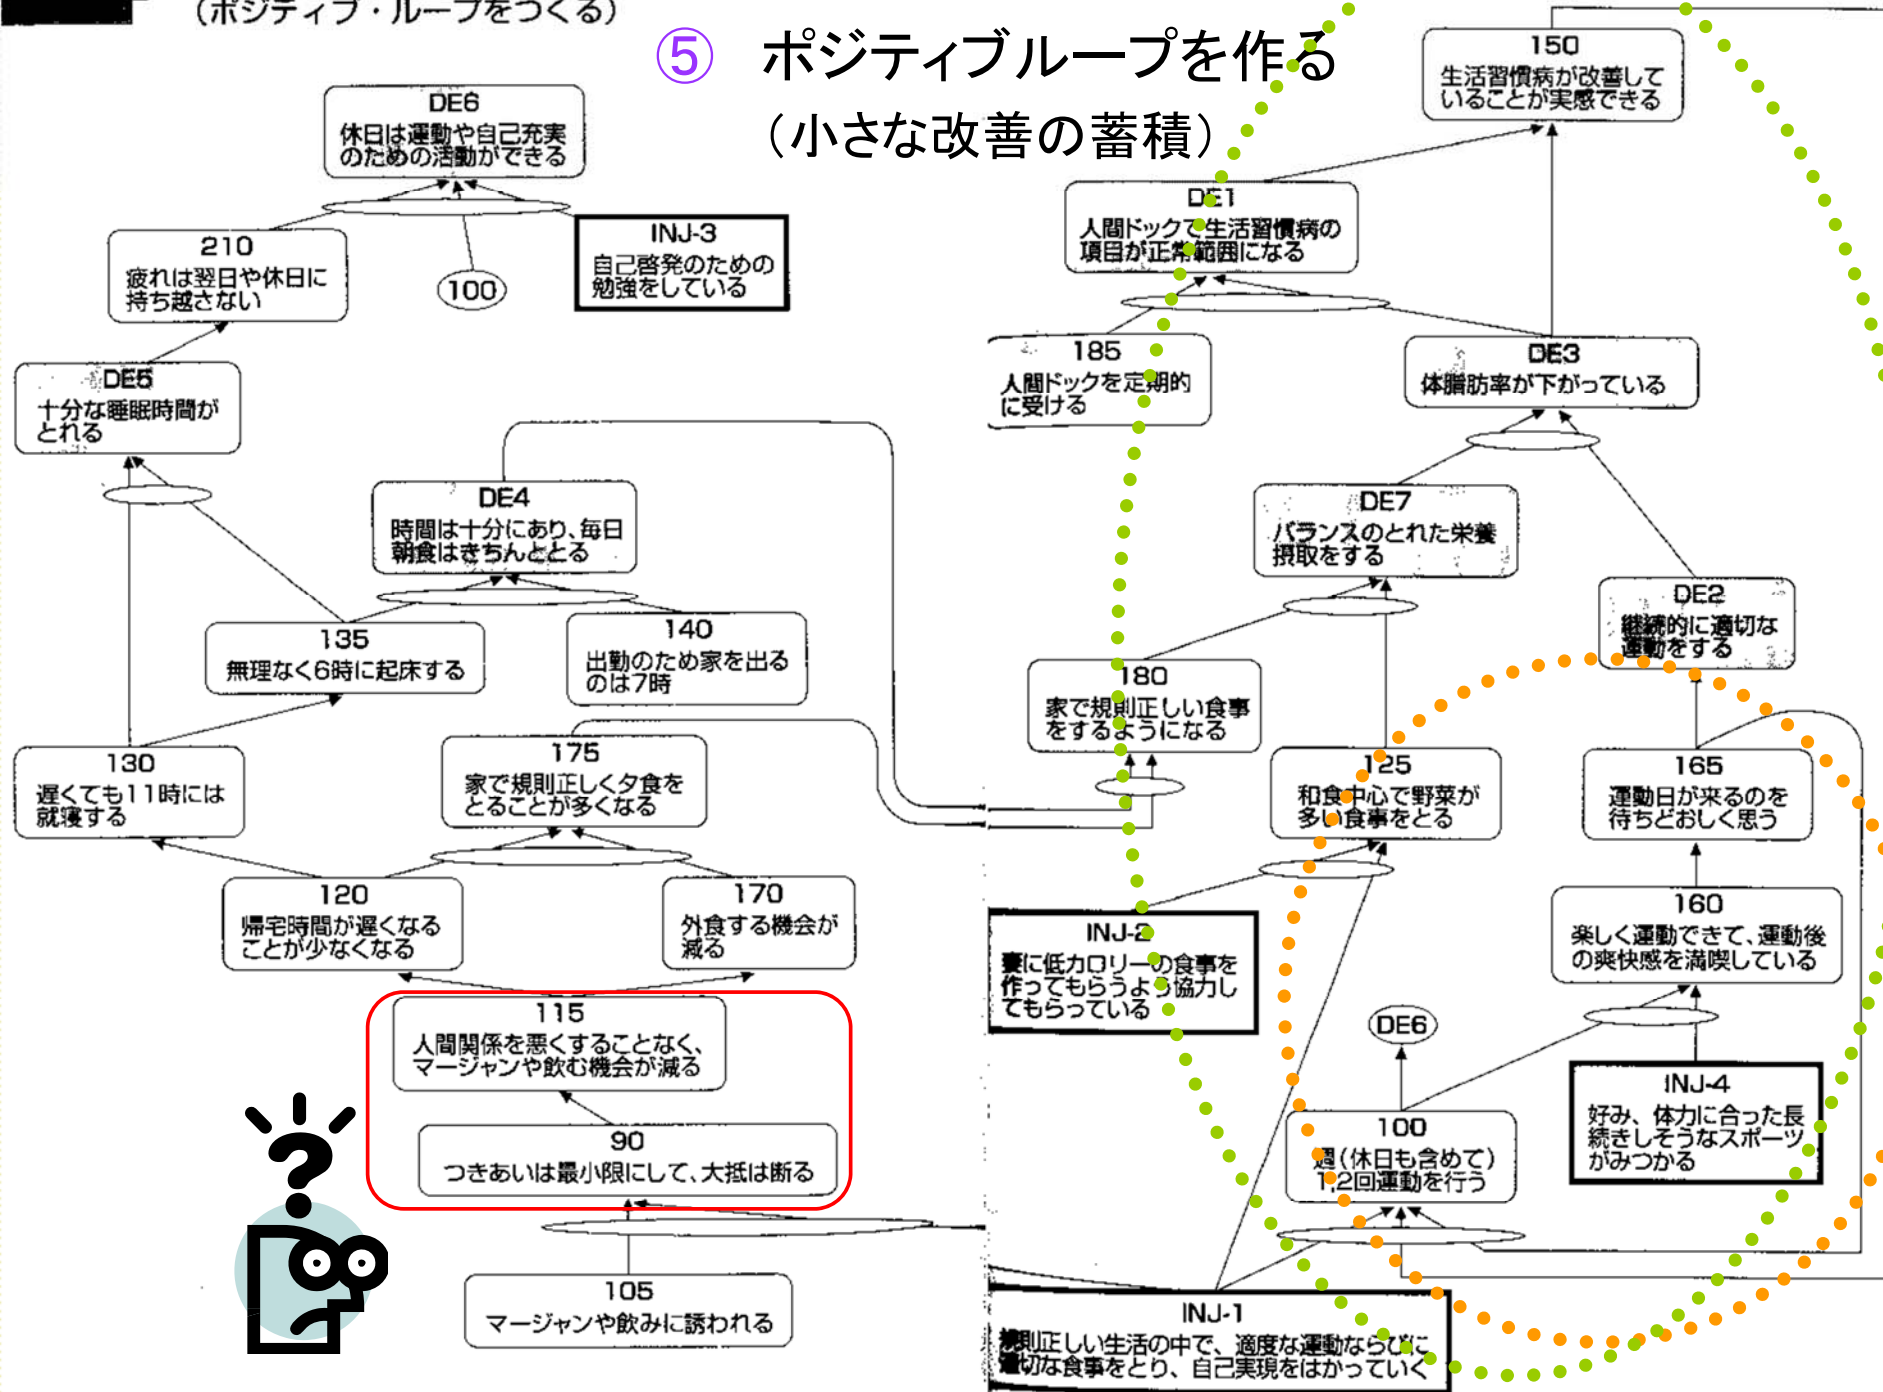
(ポジティブ・ループをつくる)

⑤ ポジティブループを作る
(小さな改善の蓄積)

DE6
休日は運動や自己充実のための活動ができる

210
疲れは翌日や休日に持ち越さない

100

INJ-3
自己啓発のための勉強をしている

DE5
十分な睡眠時間がとれる

DE4
時間は十分にあり、毎日朝食はきちんととる

135
無理なく6時に起床する

140
出勤のため家を出るのは7時

130
遅くても11時には就寝する

175
家で規則正しく夕食をとることが多くなる

120
帰宅時間が遅くなることが少なくなる

170
外食する機会が減る

115
人間関係を悪くすることなく、マージャンや飲む機会が減る

90
つきあいは最小限にして、大抵は断る

105
マージャンや飲みに誘われる

150
生活習慣病が改善していることが実感できる

DE1
人間ドックで生活習慣病の項目が正常範囲になる

185
人間ドックを定期的に受ける

DE3
体脂肪率が下がっている

DE7
バランスのとれた栄養摂取をする

DE2
継続的に適切な運動をする

180
家で規則正しい食事をするようになる

125
和食中心で野菜が多い食事をとる

165
運動日が来るのを待ちどおしく思う

160
楽しく運動できて、運動後の爽快感を満喫している

INJ-2
妻に低カロリーの食事を作ってもらうよう協力してもらっている

DE6

INJ-4
好み、体力に合った長続きしそうなスポーツがみつかる

100
週(休日も含めて)1,2回運動を行う

INJ-1
規則正しい生活の中で、適度な運動ならびに適切な食事をとり、自己実現をはかっていく